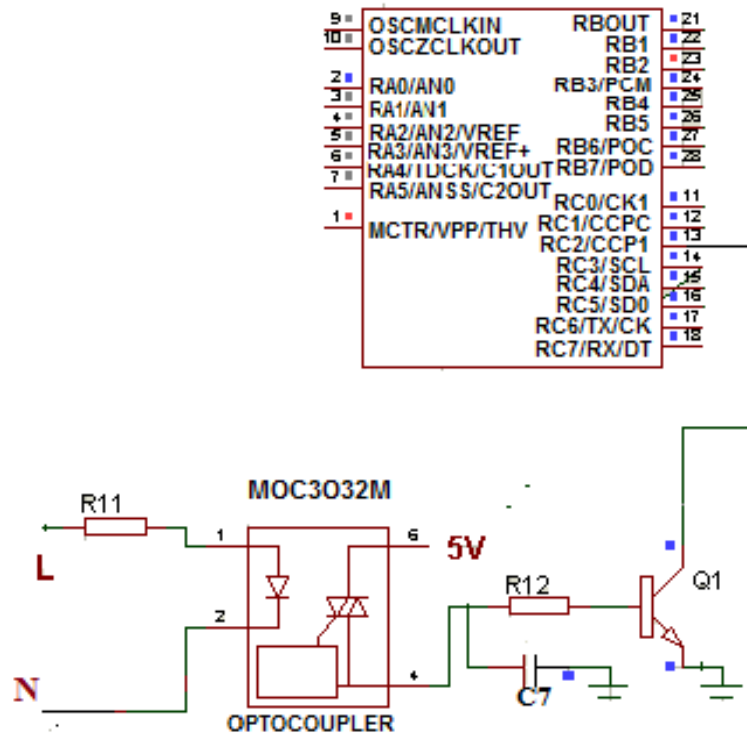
9 OSCMCLKIN
10 OSCZCLKOUT
2 RA0/AN0
3 RA1/AN1
4 RA2/AN2/VREF
5 RA3/AN3/VREF+
6 RA4/TDCK/C1OUT
7 RA5/ANSS/C2OUT
1 MCTR/VPP/THV
RBOUT 21
RB1 22
RB2 23
RB3/PCM 24
RB4 25
RB5 26
RB6/POC 27
RB7/POD 28
RC0/CK1 11
RC1/CCPC 12
RC2/CCP1 13
RC3/SCL 14
RC4/SDA 15
RC5/SD0 16
RC6/TX/CK 17
RC7/RX/DT 18

MOC3O32M
R11
1
6
5V
L
2
R12
Q1
4
N
C7
OPTOCOUPLER